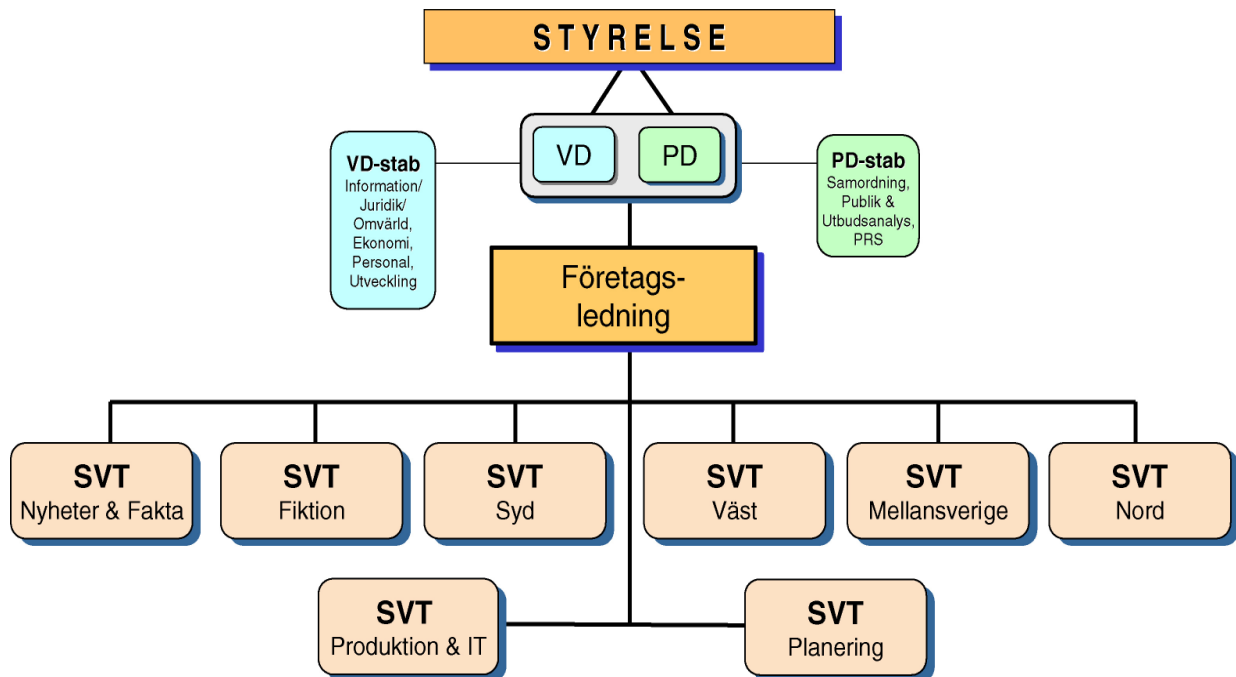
STYRELSE

VD-stab
Information/ Juridik/ Omvärld, Ekonomi, Personal, Utveckling

VD

PD

PD-stab
Samordning, Publik & Utbudsanalys, PRS

Företagsledning

SVT
Nyheter & Fakta

SVT
Fiktion

SVT
Syd

SVT
Väst

SVT
Mellansverige

SVT
Nord

SVT
Produktion & IT

SVT
Planering